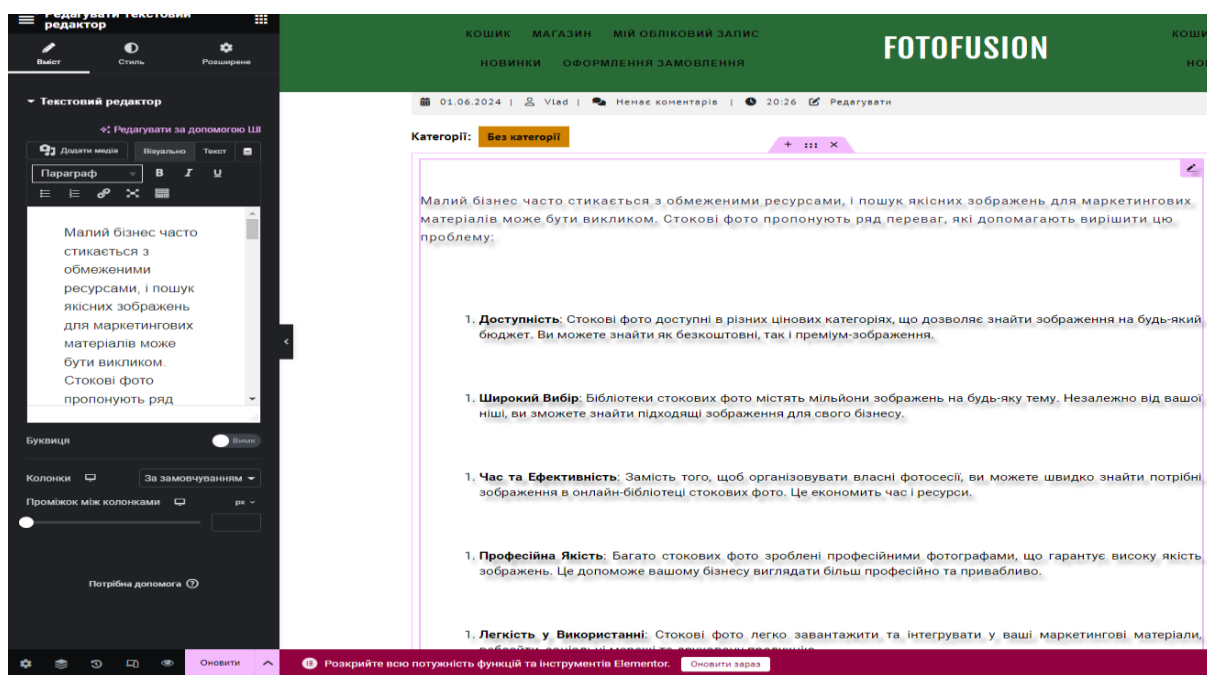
Редагувати Текстовий редактор

Вміст Стиль Розширене

Текстовий редактор

Редагувати за допомогою ШІ

Додати медіа Візуально Текст

Параграф B I U

Малий бізнес часто стикається з обмеженими ресурсами, і пошук якісних зображень для маркетингових матеріалів може бути викликом. Стокові фото пропонують ряд

Буквиця Вимк

Колонки За замовчуванням

Проміжок між колонками px

Потрібна допомога

Оновити

КОШИК МАГАЗИН МІЙ ОБЛІКОВИЙ ЗАПИС

НОВИНКИ ОФОРМЛЕННЯ ЗАМОВЛЕННЯ

FOTOFUSION

КОШ

НОВ

01.06.2024 | Vlad | Немає коментарів | 20:26 Редагувати

Категорії: Без категорії

Малий бізнес часто стикається з обмеженими ресурсами, і пошук якісних зображень для маркетингових матеріалів може бути викликом. Стокові фото пропонують ряд переваг, які допомагають вирішити цю проблему:

1. **Доступність**: Стокові фото доступні в різних цінових категоріях, що дозволяє знайти зображення на будь-який бюджет. Ви можете знайти як безкоштовні, так і преміум-зображення.

1. **Широкий Вибір**: Бібліотеки стокових фото містять мільйони зображень на будь-яку тему. Незалежно від вашої ніші, ви зможете знайти підходящі зображення для свого бізнесу.

1. **Час та Ефективність**: Замість того, щоб організовувати власні фотосесії, ви можете швидко знайти потрібні зображення в онлайн-бібліотеці стокових фото. Це економить час і ресурси.

1. **Професійна Якість**: Багато стокових фото зроблені професійними фотографами, що гарантує високу якість зображень. Це допоможе вашому бізнесу виглядати більш професійно та привабливо.

1. **Легкість у Використанні**: Стокові фото легко завантажити та інтегрувати у ваші маркетингові матеріали, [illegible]

Розкрийте всю потужність функцій та інструментів Elementor. Оновити зараз